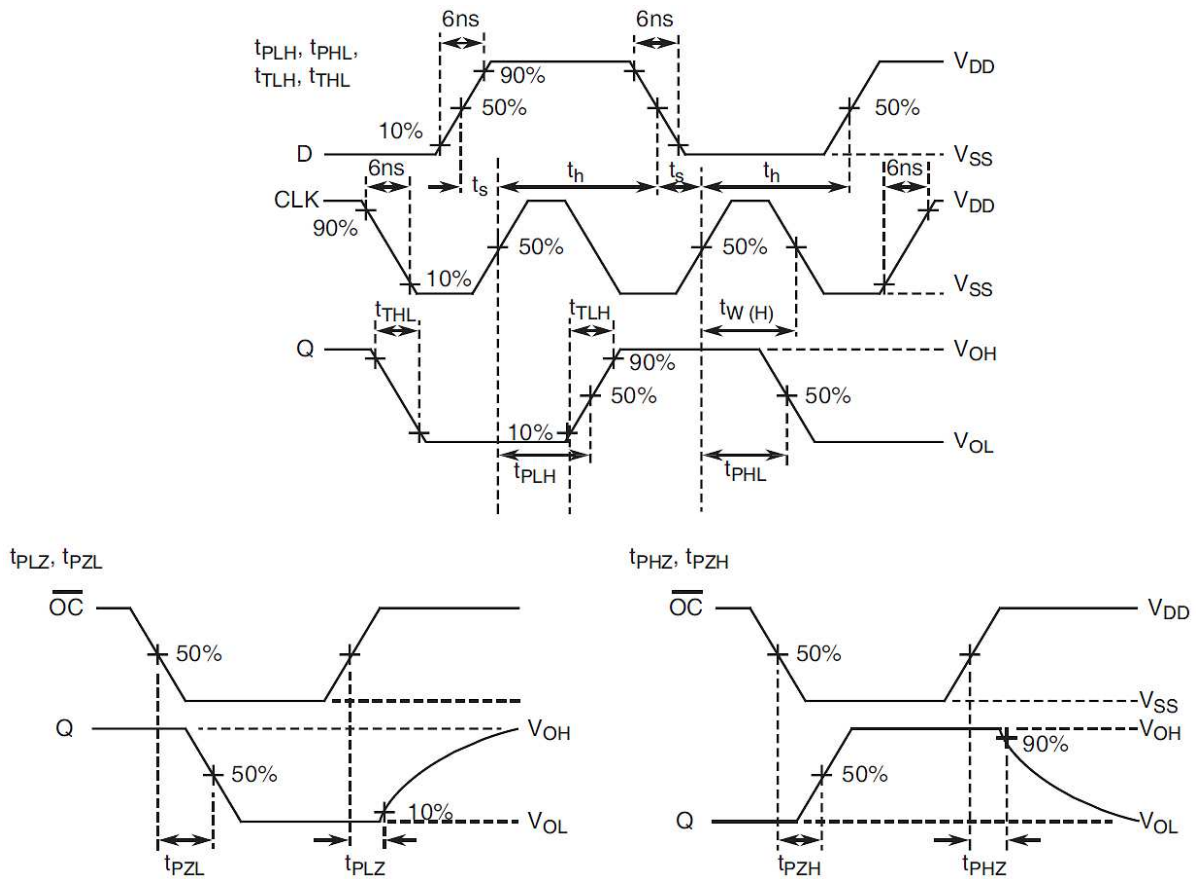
$t_{PLH}$, $t_{PHL}$, $t_{TLH}$, $t_{THL}$

6ns

6ns

90%

50%

10%

D

$V_{DD}$

50%

$V_{SS}$

6ns

$t_s$

$t_h$

$t_s$

$t_h$

6ns

CLK

90%

$V_{DD}$

50%

50%

10%

$V_{SS}$

$t_{THL}$

$t_{TLH}$

$t_{W (H)}$

Q

90%

$V_{OH}$

50%

50%

10%

$V_{OL}$

$t_{PLH}$

$t_{PHL}$

$t_{PLZ}$, $t_{PZL}$

$\overline{OC}$

50%

Q

$V_{OH}$

50%

10%

$V_{OL}$

$t_{PZL}$

$t_{PLZ}$

$t_{PHZ}$, $t_{PZH}$

$\overline{OC}$

$V_{DD}$

50%

$V_{SS}$

$V_{OH}$

90%

50%

Q

$V_{OL}$

$t_{PZH}$

$t_{PHZ}$